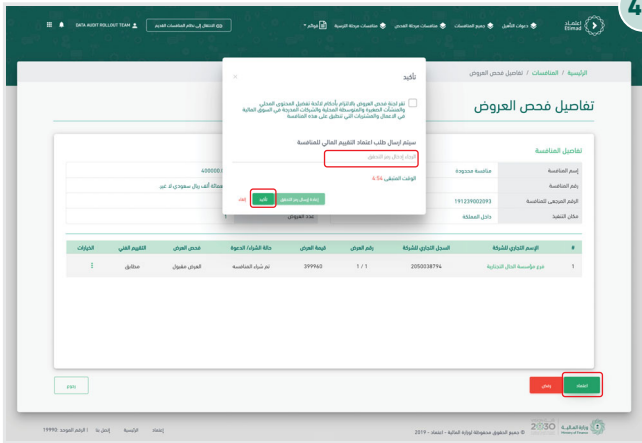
4

اعتماد Etimad

دعوات التأهيل | جميع المنافسات | منافسات مرحلة الفحص | منافسات مرحلة الترسية | مواقع

الانتقال إلى نظام المنافسات القديم

DATA AUDIT ROLLOUT TEAM

الرئيسية / المنافسات / تفاصيل فحص العروض

تفاصيل فحص العروض

تفاصيل المنافسة

إسم المنافسة | منافسة محدودة

رقم المنافسة

الرقم المرجعي للمنافسة | 191239002093

مكان التنفيذ | داخل المملكة

400000

ممائة ألف ريال سعودي لا غير

عدد العروض | 1

تأكيد

نقر لجنة فحص العروض بالالتزام بأحكام لائحة تفضيل المحتوى المحلي والمنشآت الصغيرة والمتوسطة المحلية والشركات المدرجة في السوق المالية في الاعمال والمشتريات التي تنطبق على هذه المنافسة

سيتم ارسال طلب اعتماد التقييم المالي للمنافسة

الرجاء إدخال رمز التحقق

الوقت المتبقي 4:56

إعادة إرسال رمز التحقق

تأكيد

إلغاء

| # | الإسم التجاري للشركة | السجل التجاري للشركة | رقم العرض | قيمة العرض | حالة الشراء/ الدعوة | فحص العرض | التقييم الفني | الخيارات |
|---|---|---|---|---|---|---|---|---|
| 1 | فرع مؤسسة الدخل التجارية | 2050038794 | 1 / 1 | 399960 | تم شراء المنافسة | العرض مقبول | مطابق | ⋮ |

اعتماد

رفض

رجوع

© جميع الحقوق محفوظة لوزارة المالية - اعتماد - 2019

وزارة المالية

2030

الرئيسية | إتصل بنا | الرقم الموحد: 19990 | إعتماد